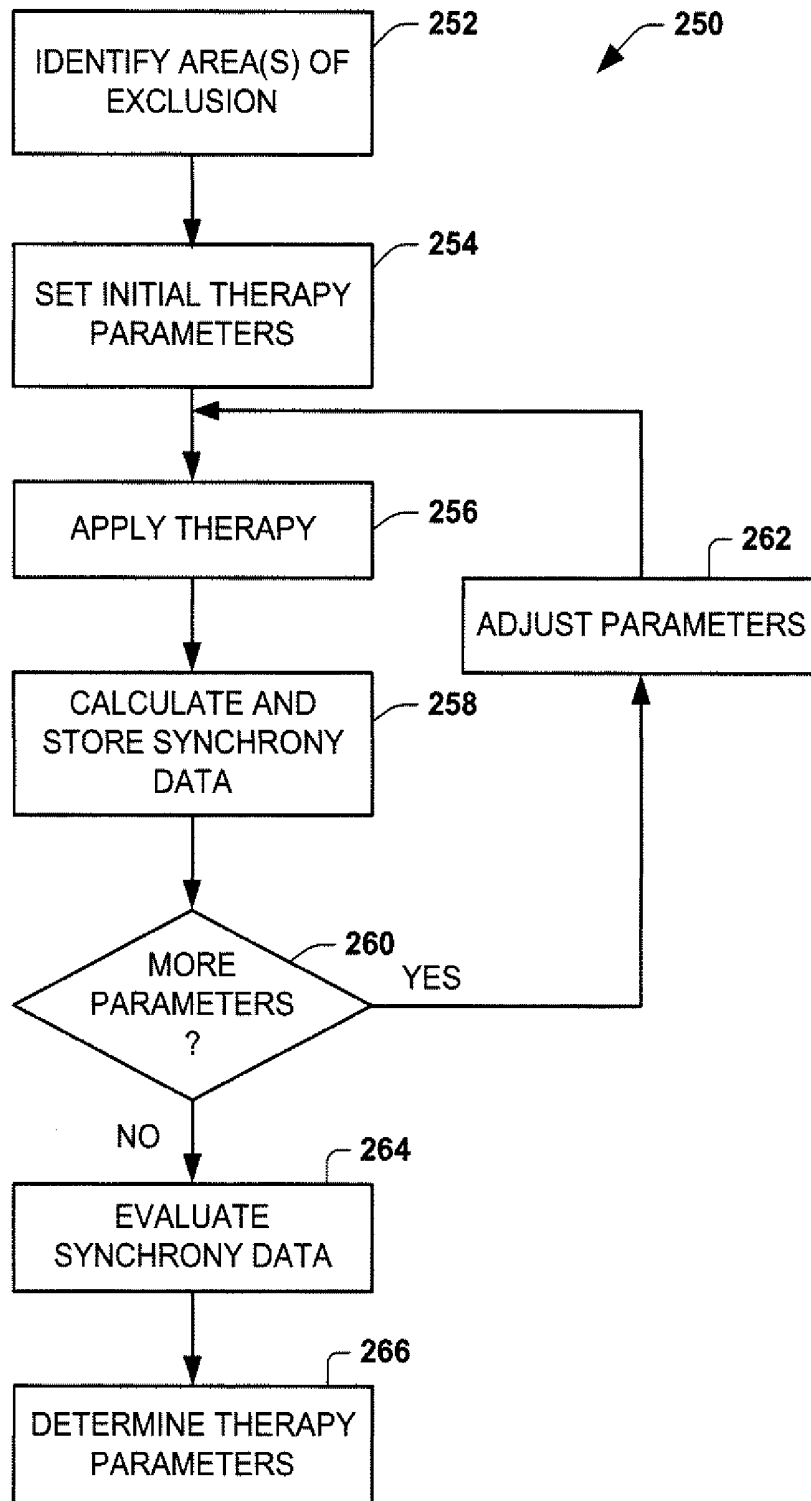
250

IDENTIFY AREA(S) OF EXCLUSION

252

SET INITIAL THERAPY PARAMETERS

254

APPLY THERAPY

256

ADJUST PARAMETERS

262

CALCULATE AND STORE SYNCHRONY DATA

258

MORE PARAMETERS ?

260

YES

NO

EVALUATE SYNCHRONY DATA

264

DETERMINE THERAPY PARAMETERS

266